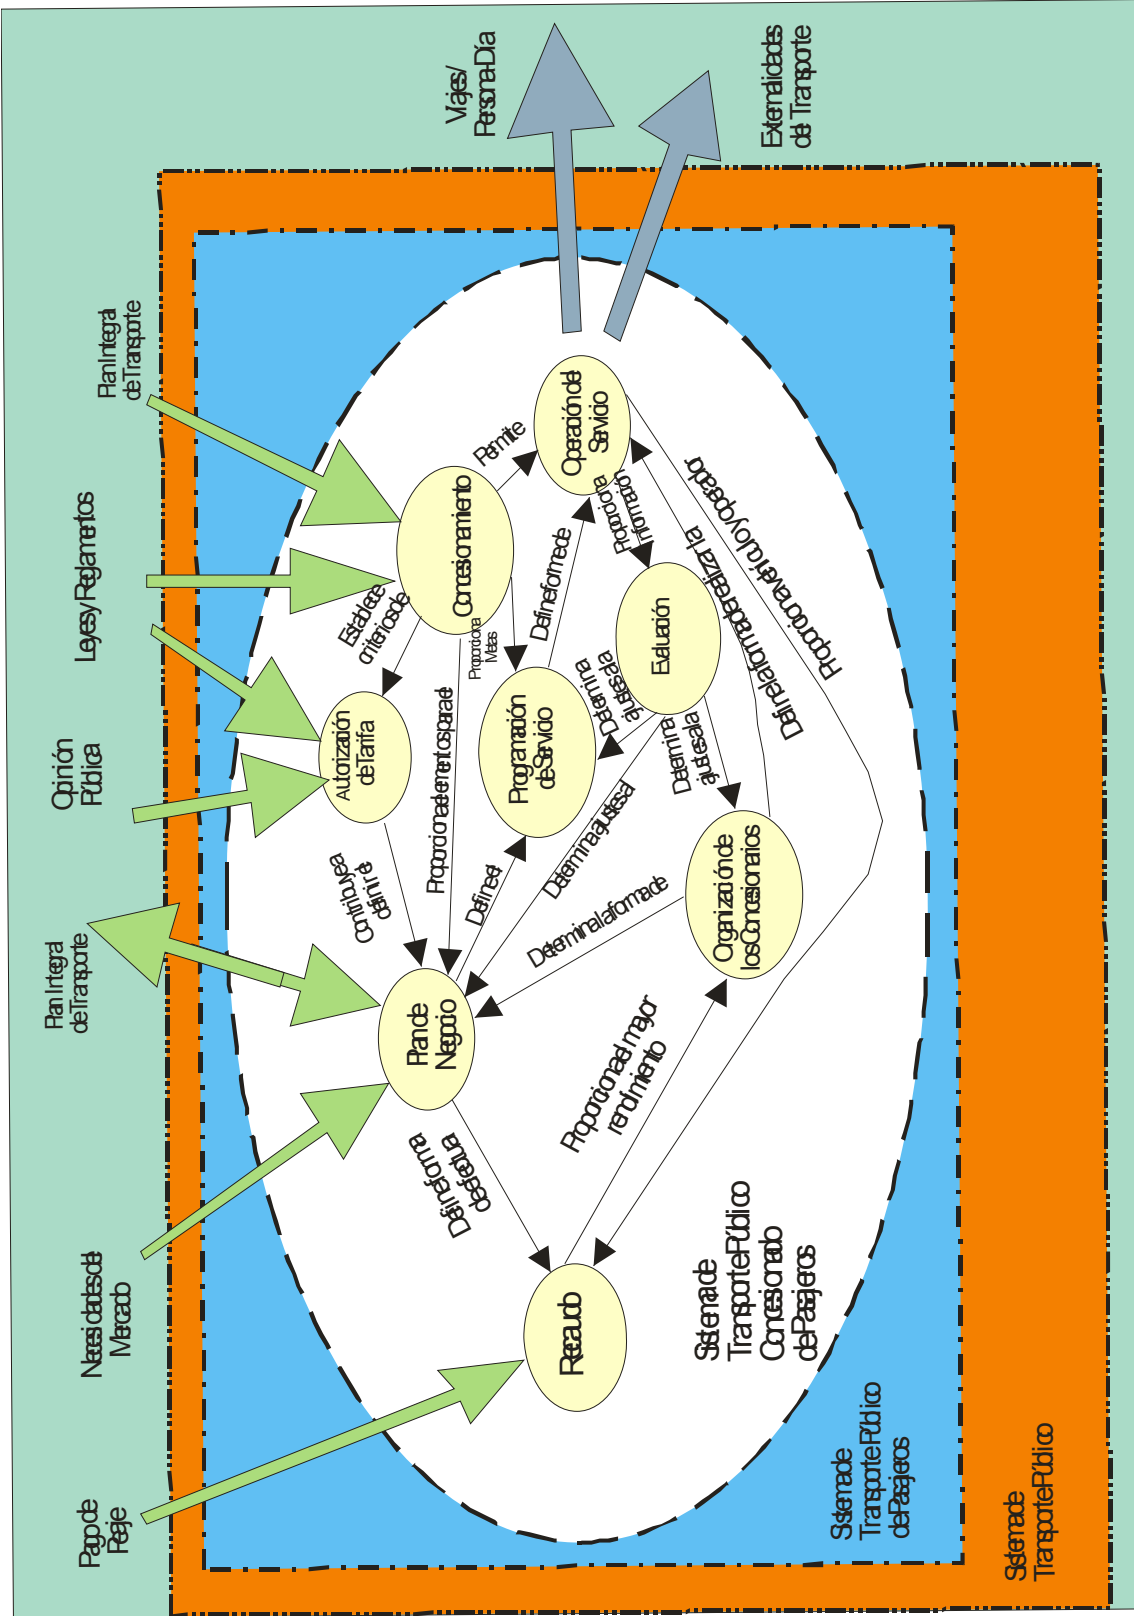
Viajes/ Persona-Día

Externalidades del Transporte

Plan Integral de Transporte

Leyes y Reglamentos

Opinión Pública

Plan Integral de Transporte

Necesidades del Mercado

Pago de Pasaje

Operación del Servicio

Concesionamiento

Permite

Establece criterios de

Proporciona Metas

Define forma de

Proporciona información

Evaluación

Proporciona evaluación y operador

Define la forma de organizar a la

Autorización de Tarifa

Proporciona elementos para el

Programación de Servicio

Determina ajustes a la

Determina ajustes a la

Contribuye a definir el

Define el

Determina ajustes a

Determina la forma de

Organización de los Concesionarios

Plan de Negocio

Define forma de cobro de la

Proporciona el mayor rendimiento

Recaudo

Sistema de Transporte Público Concesionado de Pasajeros

Sistema de Transporte Público de Pasajeros

Sistema de Transporte Público